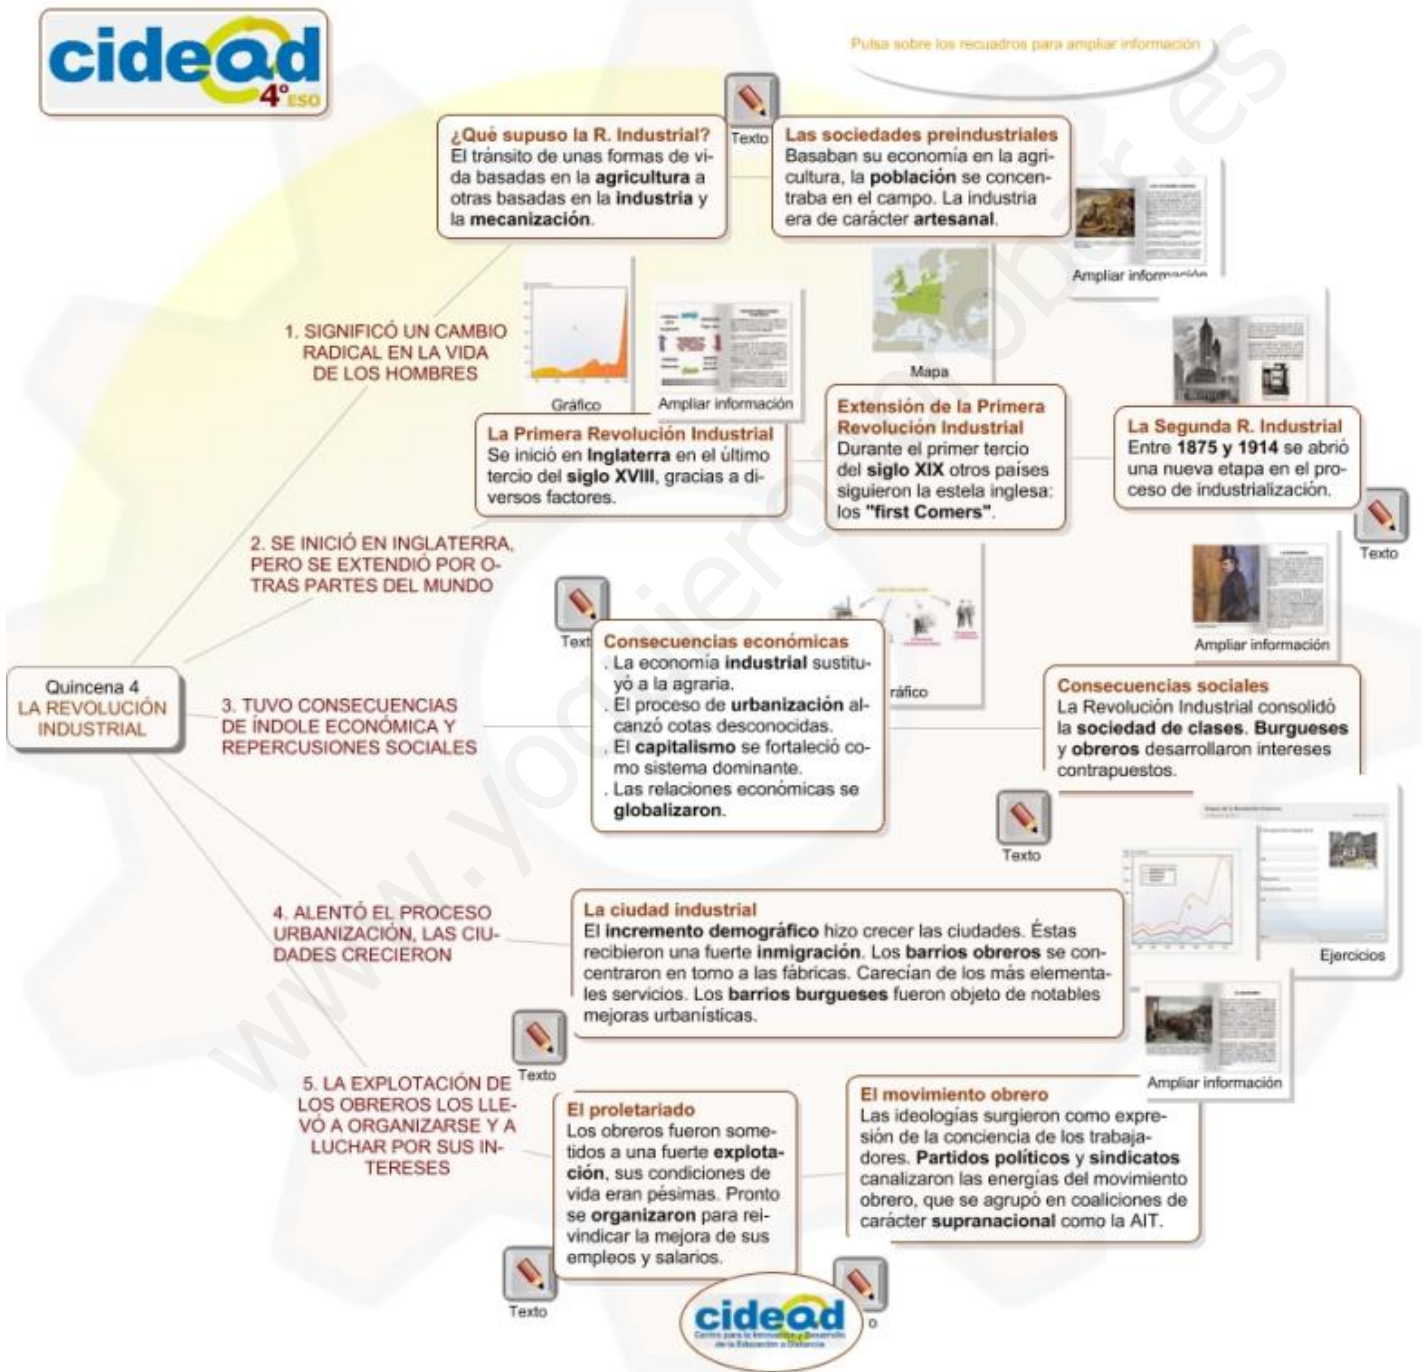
cidead 4º ESO

Pulsa sobre los recuadros para ampliar información

Texto

¿Qué supuso la R. Industrial?
El tránsito de unas formas de vida basadas en la **agricultura** a otras basadas en la **industria** y la **mecanización**.

Las sociedades preindustriales
Basaban su economía en la agricultura, la **población** se concentraba en el campo. La industria era de carácter **artesanal**.

Ampliar información

1. SIGNIFICÓ UN CAMBIO RADICAL EN LA VIDA DE LOS HOMBRES

Gráfico

Ampliar información

Mapa

La Primera Revolución Industrial
Se inició en **Inglaterra** en el último tercio del **siglo XVIII**, gracias a diversos factores.

Extensión de la Primera Revolución Industrial
Durante el primer tercio del **siglo XIX** otros países siguieron la estela inglesa: los **"first Comers"**.

La Segunda R. Industrial
Entre **1875 y 1914** se abrió una nueva etapa en el proceso de industrialización.

Texto

2. SE INICIÓ EN INGLATERRA, PERO SE EXTENDIÓ POR OTRAS PARTES DEL MUNDO

Ampliar información

Texto

Consecuencias económicas
. La economía **industrial** sustituyó a la agraria.
. El proceso de **urbanización** alcanzó cotas desconocidas.
. El **capitalismo** se fortaleció como sistema dominante.
. Las relaciones económicas se **globalizaron**.

ráfico

Quincena 4
LA REVOLUCIÓN INDUSTRIAL

3. TUVO CONSECUENCIAS DE ÍNDOLE ECONÓMICA Y REPERCUSIONES SOCIALES

Consecuencias sociales
La Revolución Industrial consolidó la **sociedad de clases**. **Burgueses** y **obreros** desarrollaron intereses contrapuestos.

Texto

4. ALENTÓ EL PROCESO URBANIZACIÓN, LAS CIUDADES CRECIERON

La ciudad industrial
El **incremento demográfico** hizo crecer las ciudades. Éstas recibieron una fuerte **inmigración**. Los **barrios obreros** se concentraron en torno a las fábricas. Carecían de los más elementales servicios. Los **barrios burgueses** fueron objeto de notables mejoras urbanísticas.

Ejercicios

Ampliar información

Texto

5. LA EXPLOTACIÓN DE LOS OBREROS LOS LLEVÓ A ORGANIZARSE Y A LUCHAR POR SUS INTERESES

El proletariado
Los obreros fueron sometidos a una fuerte **explotación**, sus condiciones de vida eran pésimas. Pronto se **organizaron** para reivindicar la mejora de sus empleos y salarios.

El movimiento obrero
Las ideologías surgieron como expresión de la conciencia de los trabajadores. **Partidos políticos** y **sindicatos** canalizaron las energías del movimiento obrero, que se agrupó en coaliciones de carácter **supranacional** como la AIT.

Texto

cidead
Centro para la Innovación y Desarrollo de la Educación a Distancia

o

www.yoquieroaprobar.es